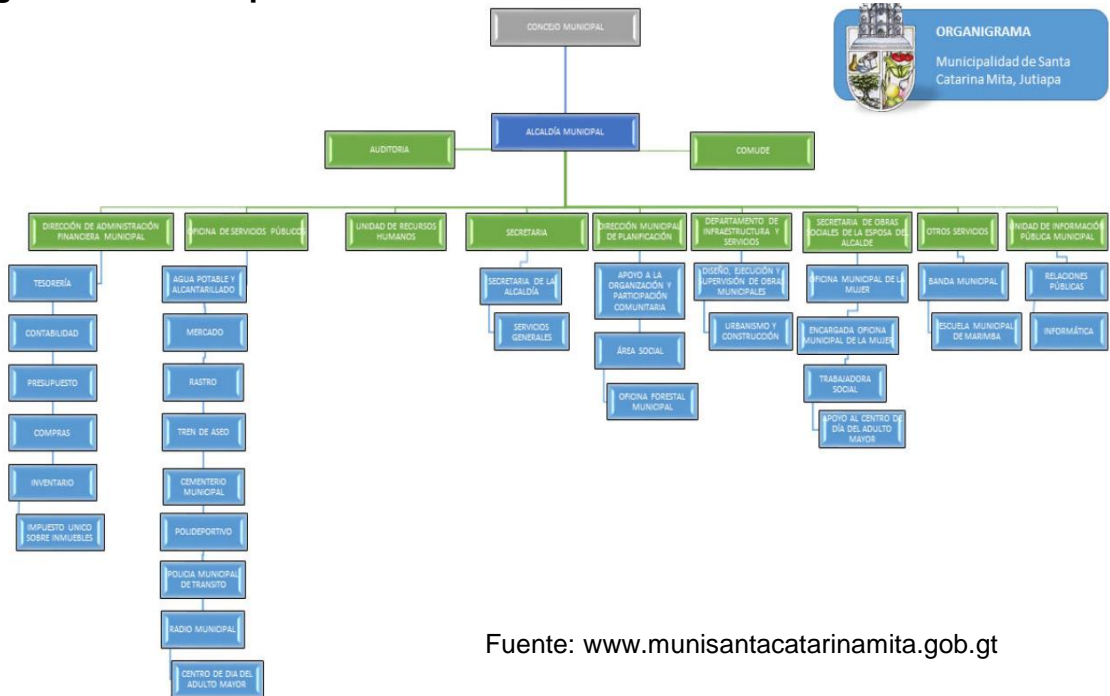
CONCEJO MUNICIPAL

ORGANIGRAMA
Municipalidad de Santa Catarina Mita, Jutiapa

ALCALDÍA MUNICIPAL

AUDITORIA

COMUDE

DIRECCIÓN DE ADMINISTRACIÓN FINANCIERA MUNICIPAL

TESORERÍA

CONTABILIDAD

PRESUPUESTO

COMPRAS

INVENTARIO

IMPUESTO UNICO SOBRE INMUEBLES

OFICINA DE SERVICIOS PÚBLICOS

AGUA POTABLE Y ALCANTARILLADO

MERCADO

RASTRO

TREN DE ASEO

CEMENTERIO MUNICIPAL

POLIDEPORTIVO

POLICIA MUNICIPAL DE TRANSITO

RADIO MUNICIPAL

CENTRO DE DIA DEL ADULTO MAYOR

UNIDAD DE RECURSOS HUMANOS

SECRETARIA

SECRETARIA DE LA ALCALDÍA

SERVICIOS GENERALES

DIRECCIÓN MUNICIPAL DE PLANIFICACIÓN

APOYO A LA ORGANIZACIÓN Y PARTICIPACIÓN COMUNITARIA

ÁREA SOCIAL

OFICINA FORESTAL MUNICIPAL

DEPARTAMENTO DE INFRAESTRUCTURA Y SERVICIOS

DISEÑO, EJECUCIÓN Y SUPERVISIÓN DE OBRAS MUNICIPALES

URBANISMO Y CONSTRUCCIÓN

SECRETARIA DE OBRAS SOCIALES DE LA ESPOSA DEL ALCALDE

OFICINA MUNICIPAL DE LA MUJER

ENCARGADA OFICINA MUNICIPAL DE LA MUJER

TRABAJADORA SOCIAL

APOYO AL CENTRO DE DÍA DEL ADULTO MAYOR

OTROS SERVICIOS

BANDA MUNICIPAL

ESCUELA MUNICIPAL DE MARIMBA

UNIDAD DE INFORMACIÓN PÚBLICA MUNICIPAL

RELACIONES PÚBLICAS

INFORMÁTICA

Fuente: www.munisantacatarinamita.gob.gt